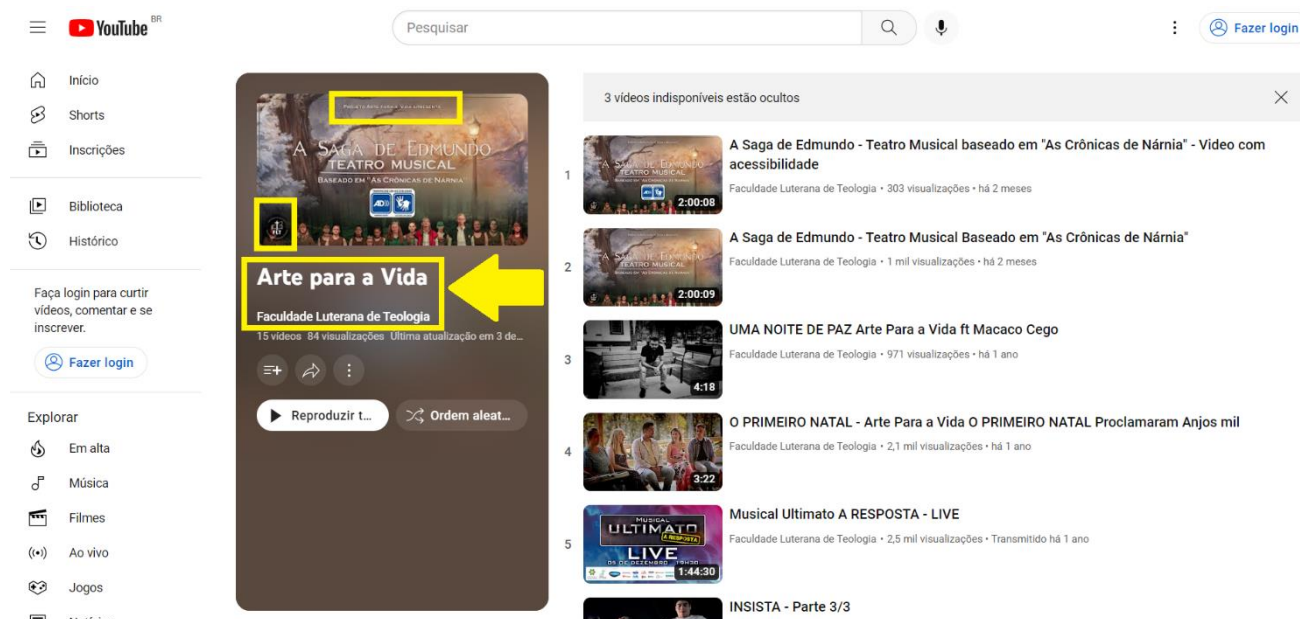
YouTube BR

Pesquisar

Fazer login

Início

Shorts

Inscrições

Biblioteca

Histórico

Faça login para curtir vídeos, comentar e se inscrever.

Fazer login

Explorar

Em alta

Música

Filmes

Ao vivo

Jogos

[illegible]

A SAGA DE EDMUNDO
TEATRO MUSICAL
BASEADO EM "AS CRÔNICAS DE NÁRNIA"

Arte para a Vida

Faculdade Luterana de Teologia

15 vídeos 84 visualizações Última atualização em 3 de...

Reproduzir t...

Ordem aleat...

3 vídeos indisponíveis estão ocultos

1

2:00:08

A Saga de Edmundo - Teatro Musical baseado em "As Crônicas de Nárnia" - Video com acessibilidade

Faculdade Luterana de Teologia • 303 visualizações • há 2 meses

2

2:00:09

A Saga de Edmundo - Teatro Musical Baseado em "As Crônicas de Nárnia"

Faculdade Luterana de Teologia • 1 mil visualizações • há 2 meses

3

4:18

UMA NOITE DE PAZ Arte Para a Vida ft Macaco Cego

Faculdade Luterana de Teologia • 971 visualizações • há 1 ano

4

3:22

O PRIMEIRO NATAL - Arte Para a Vida O PRIMEIRO NATAL Proclamaram Anjos mil

Faculdade Luterana de Teologia • 2,1 mil visualizações • há 1 ano

5

MUSICAL ULTIMATO A RESPOSTA LIVE

1:44:30

Musical Ultimato A RESPOSTA - LIVE

Faculdade Luterana de Teologia • 2,5 mil visualizações • Transmitido há 1 ano

INSISTA - Parte 3/3